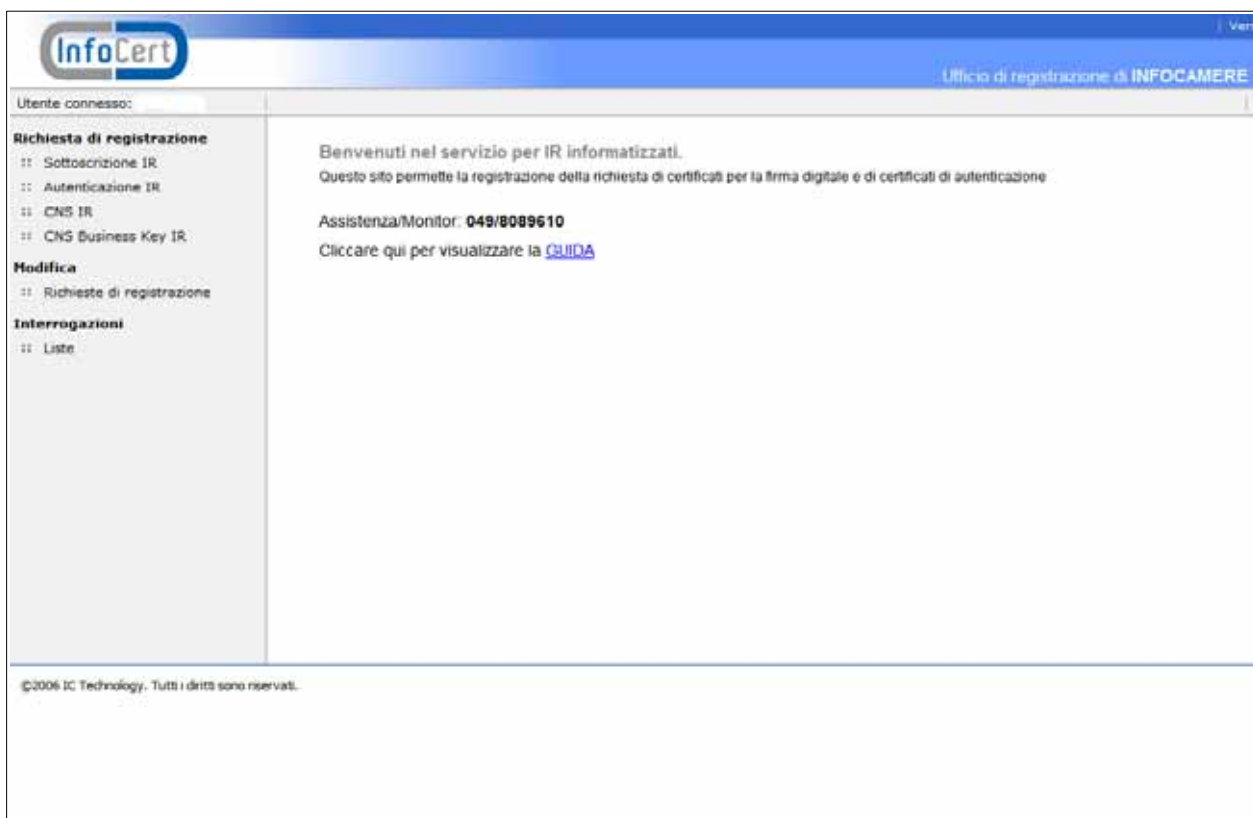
InfoCert

| Ver

Ufficio di registrazione di INFOCAMERE

Utente connesso:

Richiesta di registrazione
:: Sottoscrizione IR
:: Autenticazione IR
:: CNS IR
:: CNS Business Key IR

Modifica
:: Richieste di registrazione

Interrogazioni
:: Liste

Benvenuti nel servizio per IR informatizzati.

Questo sito permette la registrazione della richiesta di certificati per la firma digitale e di certificati di autenticazione

Assistenza/Monitor: 049/8089610

Cliccare qui per visualizzare la GUIDA

©2006 IC Technology. Tutti i diritti sono riservati.